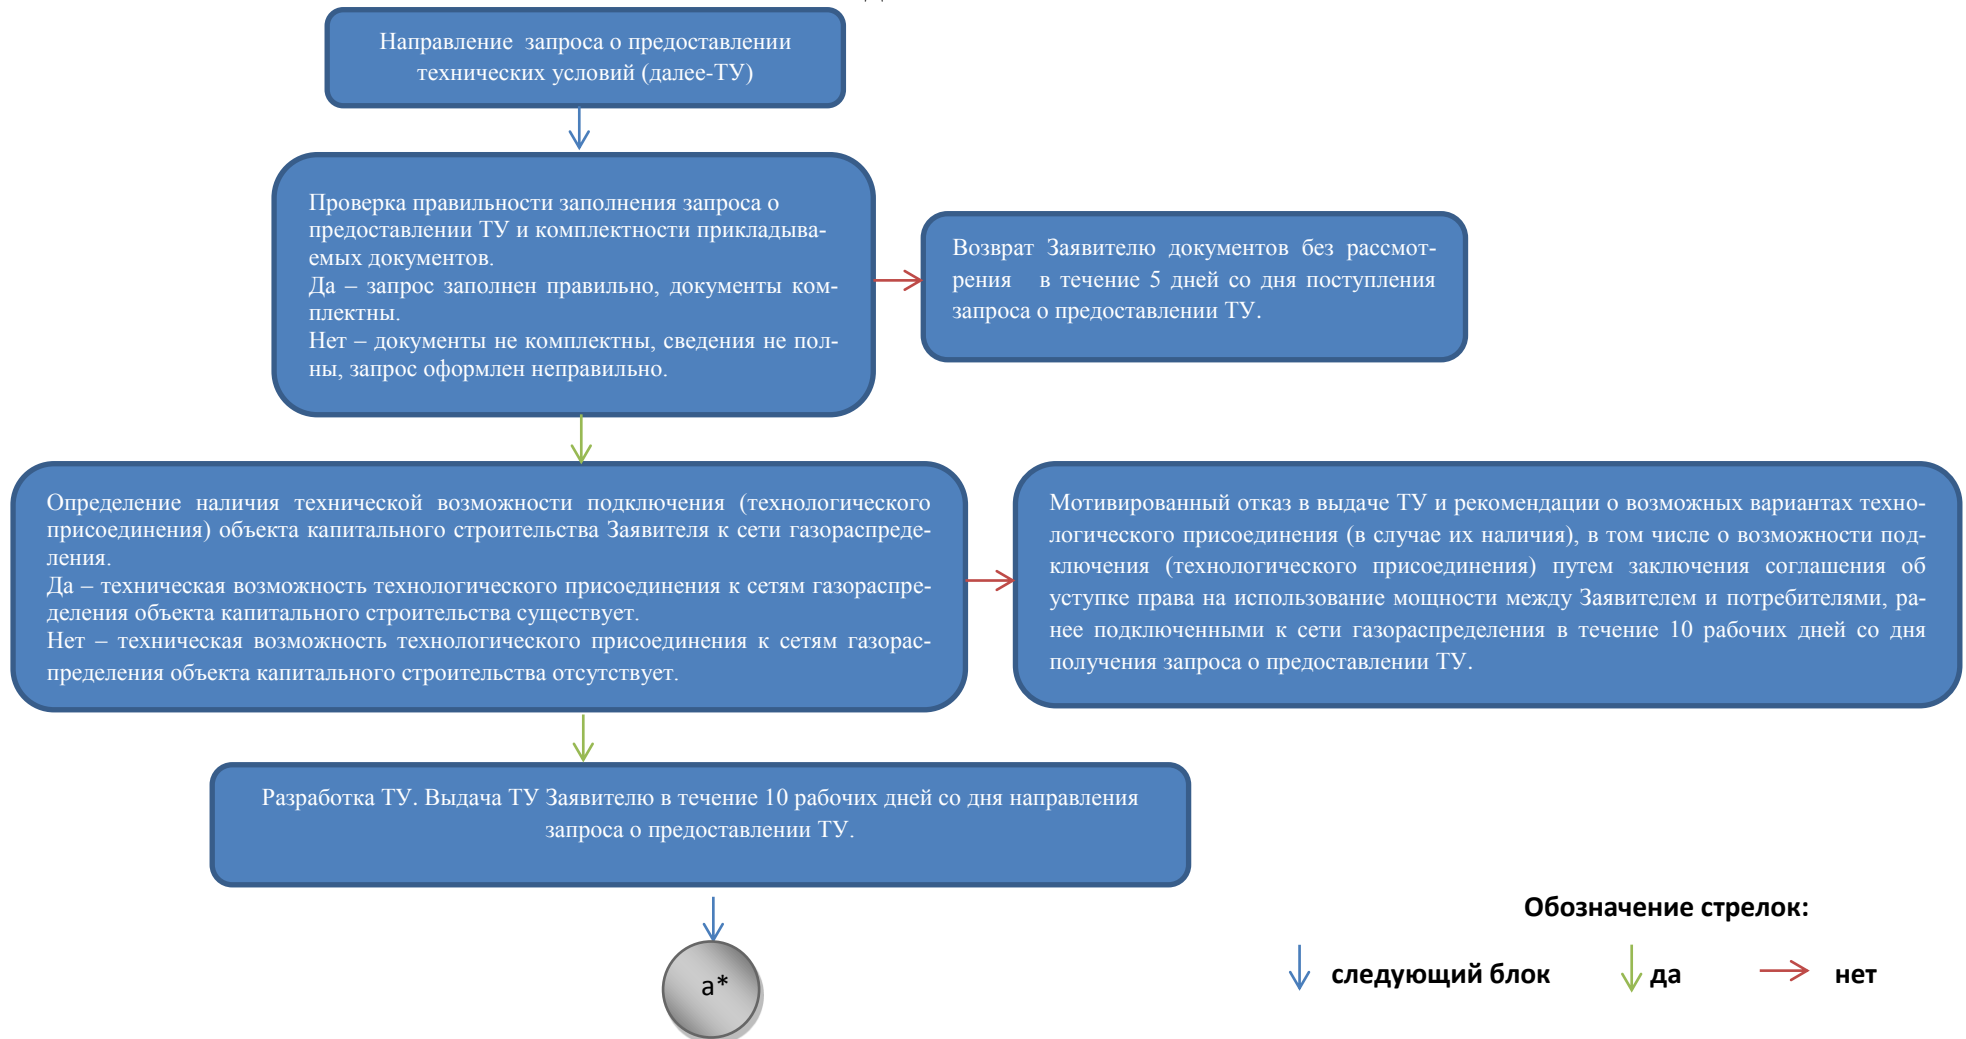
Направление запроса о предоставлении технических условий (далее-ТУ)

Проверка правильности заполнения запроса о предоставлении ТУ и комплектности прикладываемых документов.
Да – запрос заполнен правильно, документы комплектны.
Нет – документы не комплектны, сведения не полны, запрос оформлен неправильно.

Возврат Заявителю документов без рассмотрения в течение 5 дней со дня поступления запроса о предоставлении ТУ.

Определение наличия технической возможности подключения (технологического присоединения) объекта капитального строительства Заявителя к сети газораспределения.
Да – техническая возможность технологического присоединения к сетям газораспределения объекта капитального строительства существует.
Нет – техническая возможность технологического присоединения к сетям газораспределения объекта капитального строительства отсутствует.

Мотивированный отказ в выдаче ТУ и рекомендации о возможных вариантах технологического присоединения (в случае их наличия), в том числе о возможности подключения (технологического присоединения) путем заключения соглашения об уступке права на использование мощности между Заявителем и потребителями, ранее подключенными к сети газораспределения в течение 10 рабочих дней со дня получения запроса о предоставлении ТУ.

Разработка ТУ. Выдача ТУ Заявителю в течение 10 рабочих дней со дня направления запроса о предоставлении ТУ.

а*

Обозначение стрелок:
следующий блок
да
нет